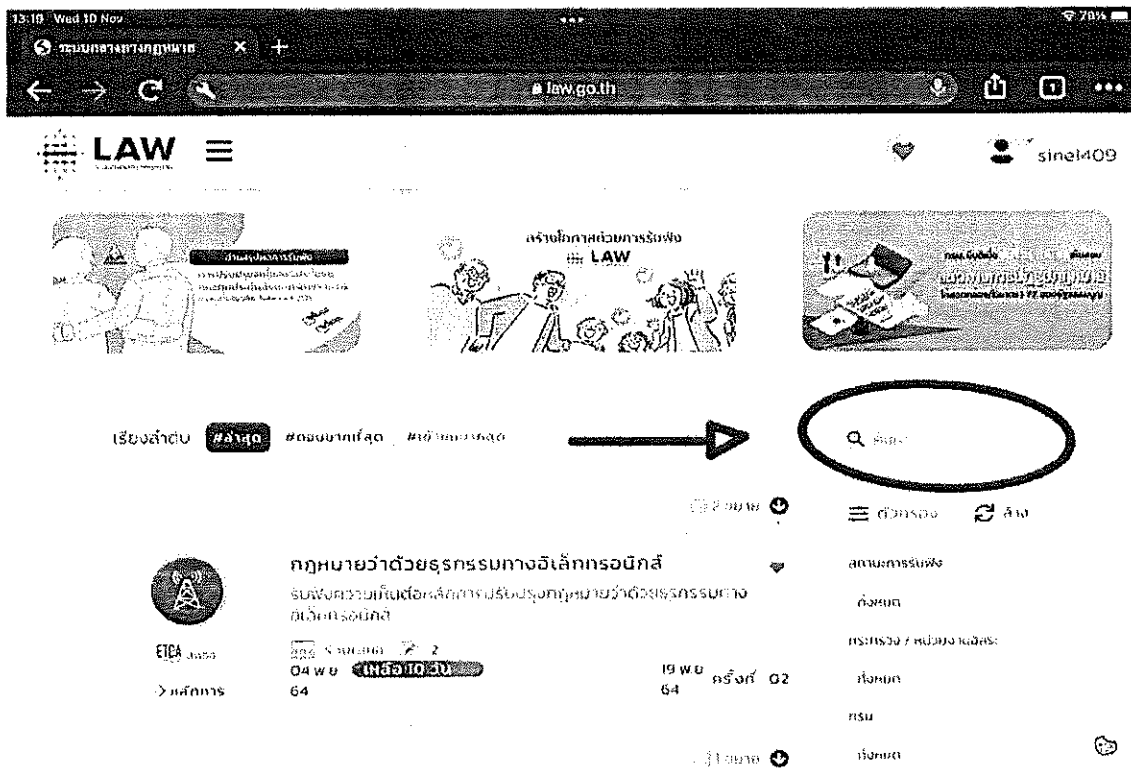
13:19 Wed 10 Nov
ระบบกลางทางกฎหมาย
law.go.th

LAW

sinel409

สร้างโอกาสด้วยการรับฟัง
LAW

เรียงลำดับ #ล่าสุด #ตอบมากที่สุด #ใกล้หมดเวลา

ค้นหา

ตัวกรอง ล้าง

กฎหมายว่าด้วยธุรกรรมทางอิเล็กทรอนิกส์
รับฟังความเห็นต่อหลักการปรับปรุงกฎหมายว่าด้วยธุรกรรมทางอิเล็กทรอนิกส์

ETDA
> หลักการ
04 พ.ย. 64
เหลือ 10 วัน
19 พ.ย. 64
ครั้งที่ 02

สถานะการรับฟัง
ทั้งหมด
กระทรวง / หน่วยงานอิสระ
ทั้งหมด
กรม
ทั้งหมด